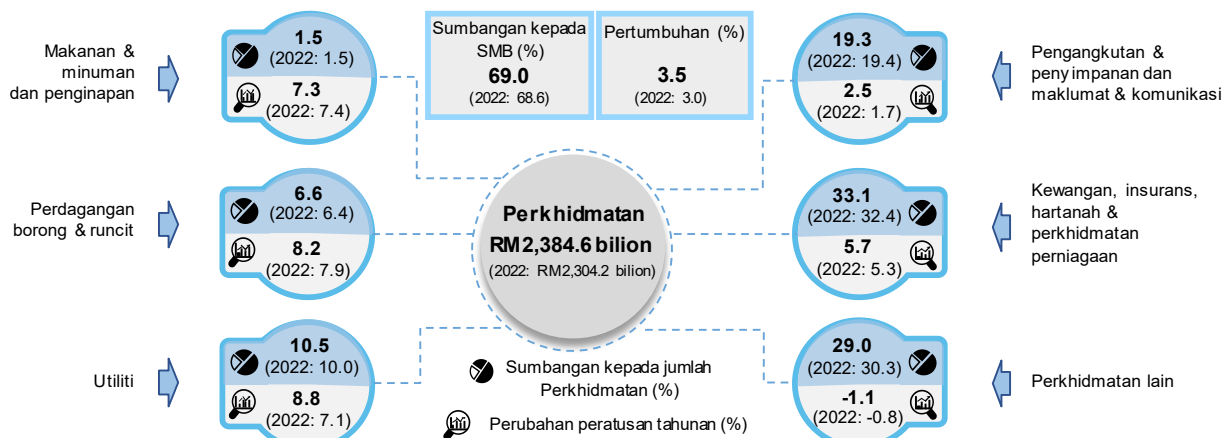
Sumbangan kepada SMB (%)
69.0
(2022: 68.6)

Pertumbuhan (%)
3.5
(2022: 3.0)

Makanan & minuman dan penginapan
1.5
(2022: 1.5)
7.3
(2022: 7.4)

Pengangkutan & penyimpanan dan maklumat & komunikasi
19.3
(2022: 19.4)
2.5
(2022: 1.7)

Perdagangan borong & runcit
6.6
(2022: 6.4)
8.2
(2022: 7.9)

Perkhidmatan
RM2,384.6 bilion
(2022: RM2,304.2 bilion)

Kewangan, insurans, hartanah & perkhidmatan perniagaan
33.1
(2022: 32.4)
5.7
(2022: 5.3)

Utiliti
10.5
(2022: 10.0)
8.8
(2022: 7.1)

Sumbangan kepada jumlah Perkhidmatan (%)
Perubahan peratusan tahunan (%)

Perkhidmatan lain
29.0
(2022: 30.3)
-1.1
(2022: -0.8)